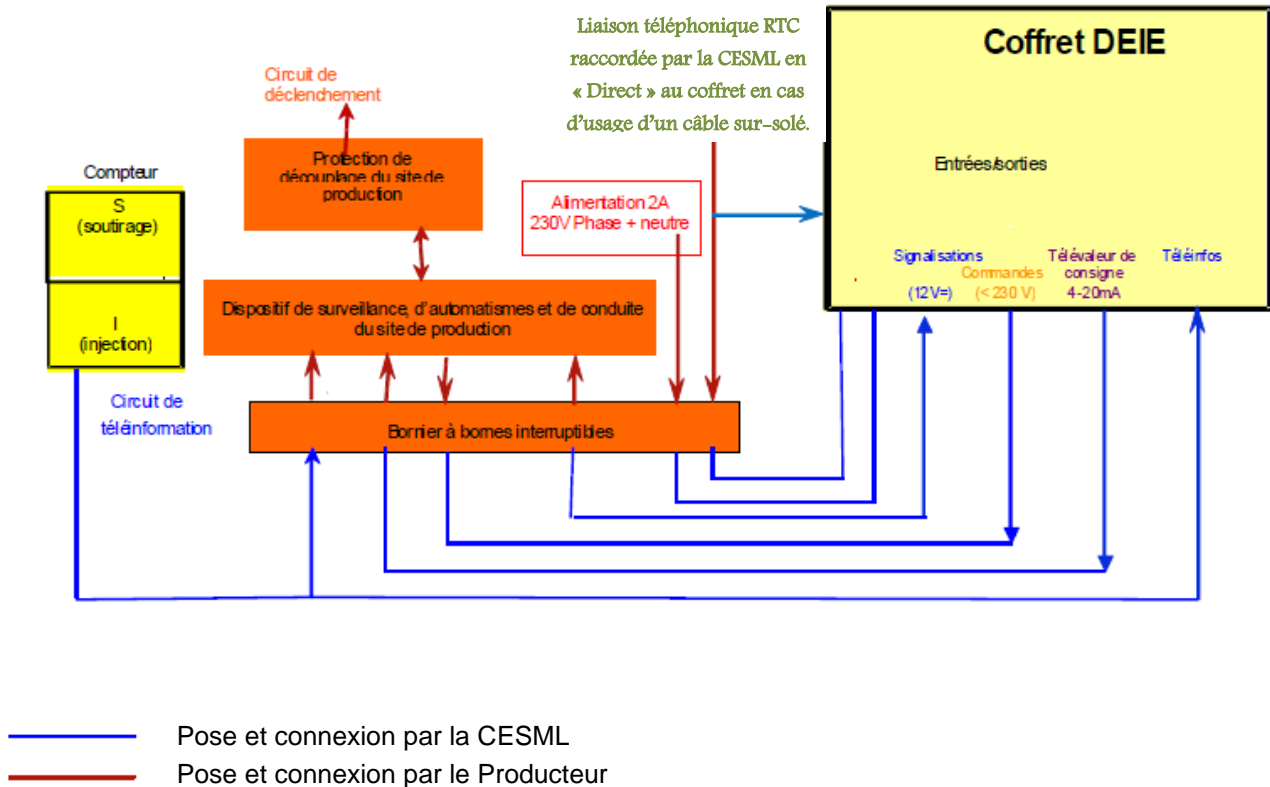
Liaison téléphonique RTC raccordée par la CESML en « Direct » au coffret en cas d'usage d'un câble sur-solé.

Coffret DEIE

Entrées/sorties

Signalisations (12V=)

Commandes (< 230 V)

Télévaleur de consigne 4-20mA

Téléinfos

Circuit de déclenchement

Protection de découplage du site de production

Alimentation 2A 230V Phase + neutre

Compteur

S (soutirage)

I (injection)

Dispositif de surveillance, d'automatismes et de conduite du site de production

Circuit de téléinformation

Bornier à bornes interruptibles

Pose et connexion par la CESML

Pose et connexion par le Producteur